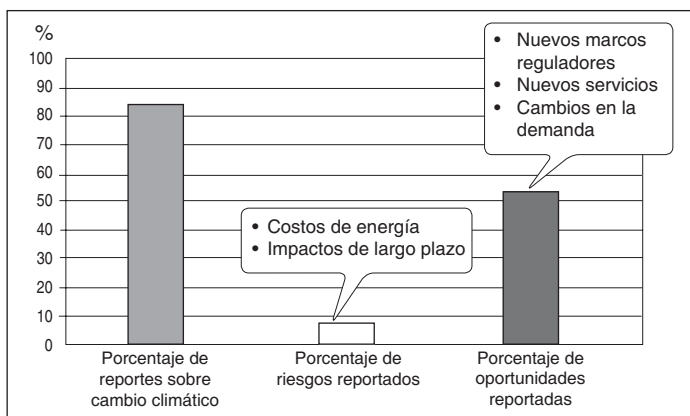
%

100
90
80
70
60
50
40
30
20
10
0

• Nuevos marcos reguladores
• Nuevos servicios
• Cambios en la demanda

• Costos de energía
• Impactos de largo plazo

Porcentaje de reportes sobre cambio climático

Porcentaje de riesgos reportados

Porcentaje de oportunidades reportadas